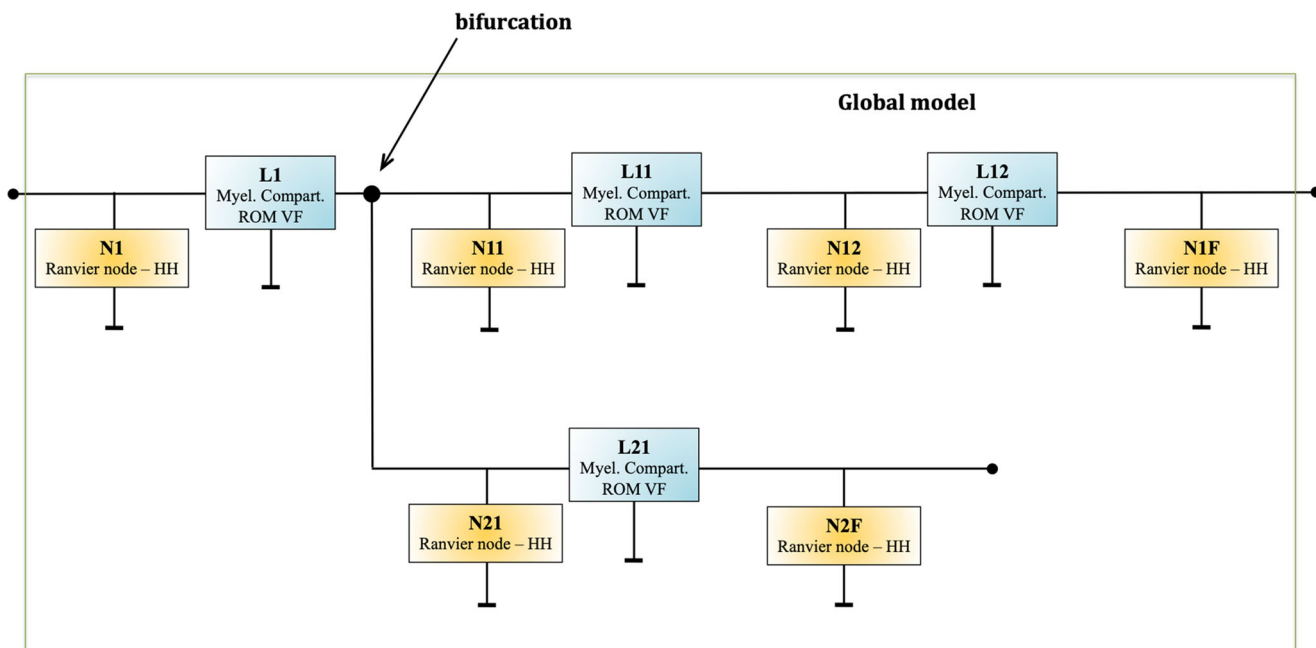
bifurcation

Global model

L1
Myel. Compart.
ROM VF

N1
Ranvier node – HH

L11
Myel. Compart.
ROM VF

N11
Ranvier node – HH

L12
Myel. Compart.
ROM VF

N12
Ranvier node – HH

N1F
Ranvier node – HH

L21
Myel. Compart.
ROM VF

N21
Ranvier node – HH

N2F
Ranvier node – HH